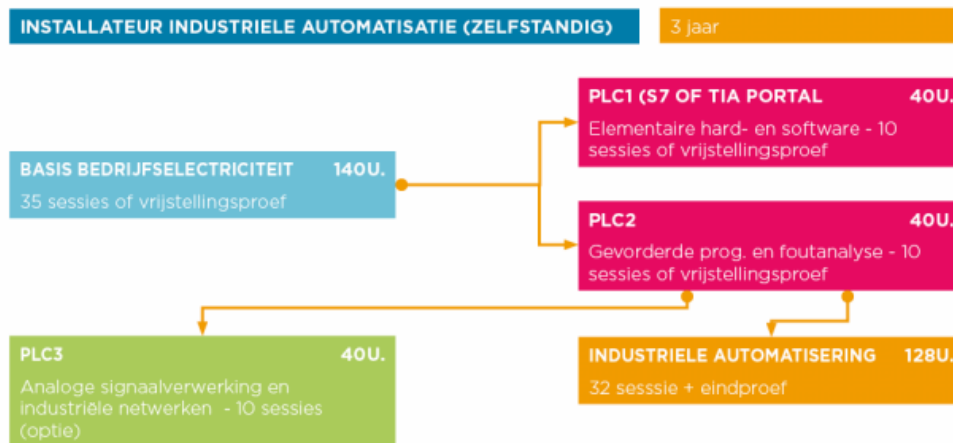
INSTALLATEUR INDUSTRIELE AUTOMATISATIE (ZELFSTANDIG)

3 jaar

BASIS BEDRIJFSELECTRICITEIT 140U.
35 sessies of vrijstellingsproef

PLC1 (S7 OF TIA PORTAL 40U.
Elementaire hard- en software - 10 sessies of vrijstellingsproef

PLC2 40U.
Gevorderde prog. en foutanalyse - 10 sessies of vrijstellingsproef

PLC3 40U.
Analoge signaalverwerking en industriële netwerken - 10 sessies (optie)

INDUSTRIELE AUTOMATISERING 128U.
32 sesssie + eindproef